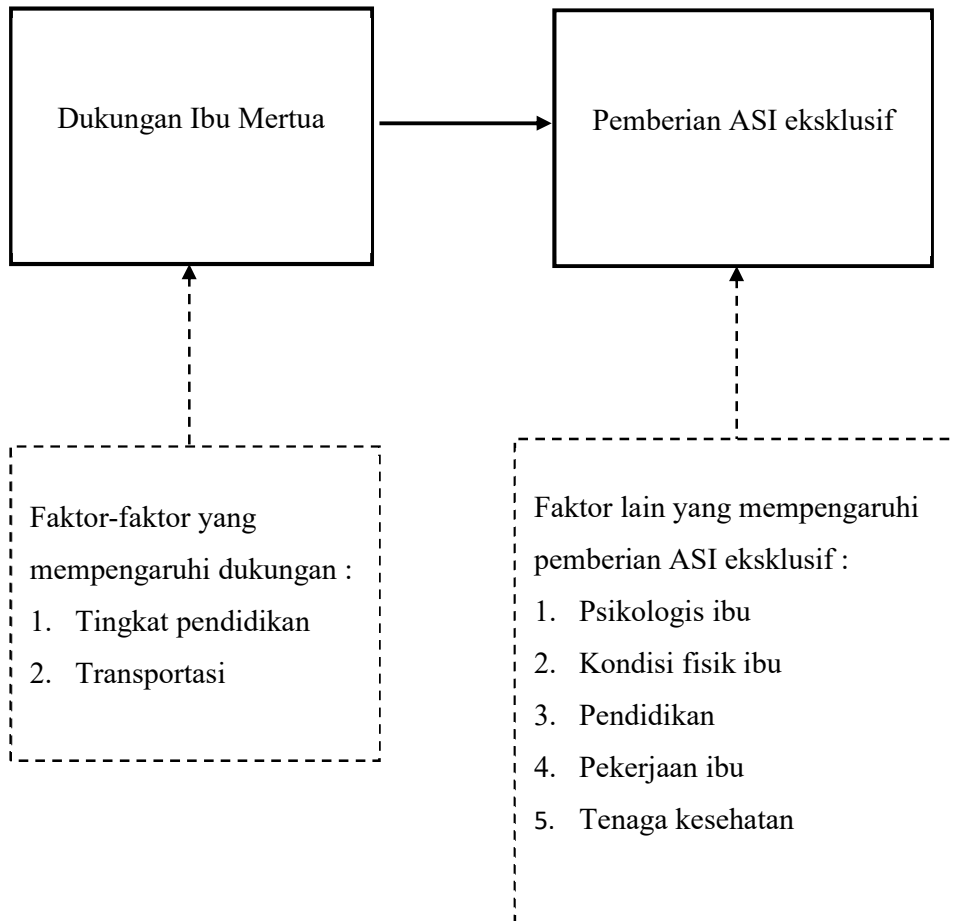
Dukungan Ibu Mertua

Pemberian ASI eksklusif

Faktor-faktor yang mempengaruhi dukungan :
1. Tingkat pendidikan
2. Transportasi

Faktor lain yang mempengaruhi pemberian ASI eksklusif :
1. Psikologis ibu
2. Kondisi fisik ibu
3. Pendidikan
4. Pekerjaan ibu
5. Tenaga kesehatan